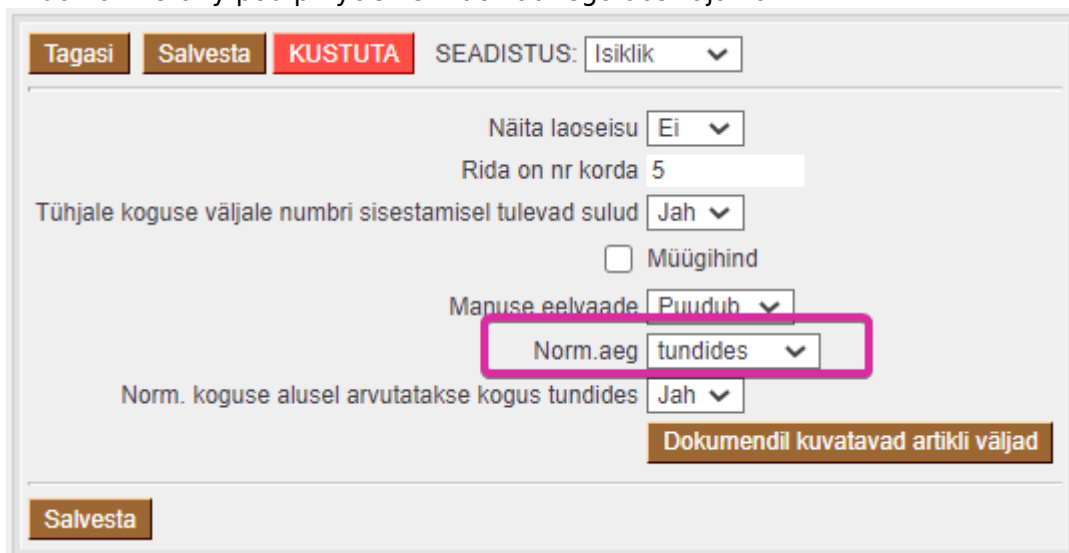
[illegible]

Tagasi Salvesta KUSTUTA SEADISTUS: Isiklik

Näita laoseisu Ei

Rida on nr korda 5

Tühjale koguse väljale numbri sisestamisel tulevad sulud Jah

Müügihind

Manuse eelvaade Puudub

Norm.aeg tundides

Norm. koguse alusel arvutatakse kogus tundides Jah

Dokumendil kuvatavad artikli väljad

Salvesta